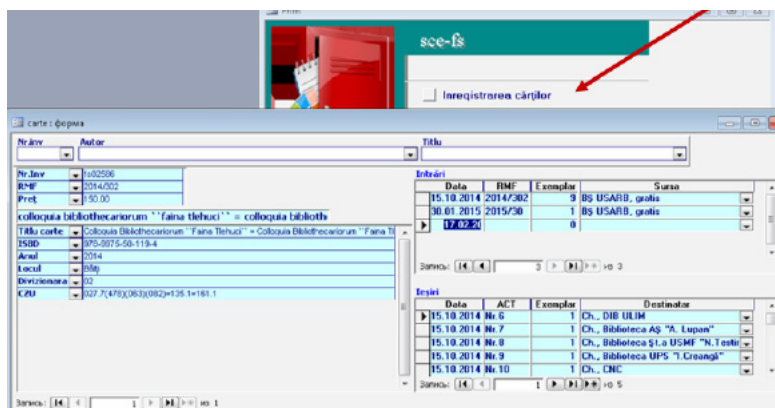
sce-fs

Inregistrarea cărților

carte : форма

Nr.inv | Autor | Titlu

| Nr.Inv | ts02506 |
|---|---|
| RMF | 2014/302 |
| Preț | 150.00 |

colloquia bibliothecariorum ''faina tlehuci'' = colloquia bibliothi

| Titlu carte | Colloquia Bibliothecariorum ''Faina Tlehuci'' = Colloquia Bibliothecariorum ''Faina Tl |
|---|---|
| ISBD | 978-9975-50-119-4 |
| Anul | 2014 |
| Locul | Bălți |
| Divizionara | 02 |
| CZU | 027.7(478)(063)(082)=135.1=161.1 |

Intrări

| Data | RMF | Exemplar | Sursa |
|---|---|---|---|
| 15.10.2014 | 2014/302 | 9 | BȘ USARB, gratis |
| 30.01.2015 | 2015/30 | 1 | BȘ USARB, gratis |
| 17.02.20 | | 0 | |

Запись: 3 из 3

Ieșiri

| Data | ACT | Exemplar | Destinatar |
|---|---|---|---|
| 15.10.2014 | Nr.6 | 1 | Ch., DIB ULIM |
| 15.10.2014 | Nr.7 | 1 | Ch., Biblioteca AȘ "A. Lupan" |
| 15.10.2014 | Nr.8 | 1 | Ch., Biblioteca Şt.a USMF "N.Testir |
| 15.10.2014 | Nr.9 | 1 | Ch., Biblioteca UPS "I.Creangă" |
| 15.10.2014 | Nr.10 | 1 | Ch., CNC |

Запись: 1 из 5

Запись: 1 из 1